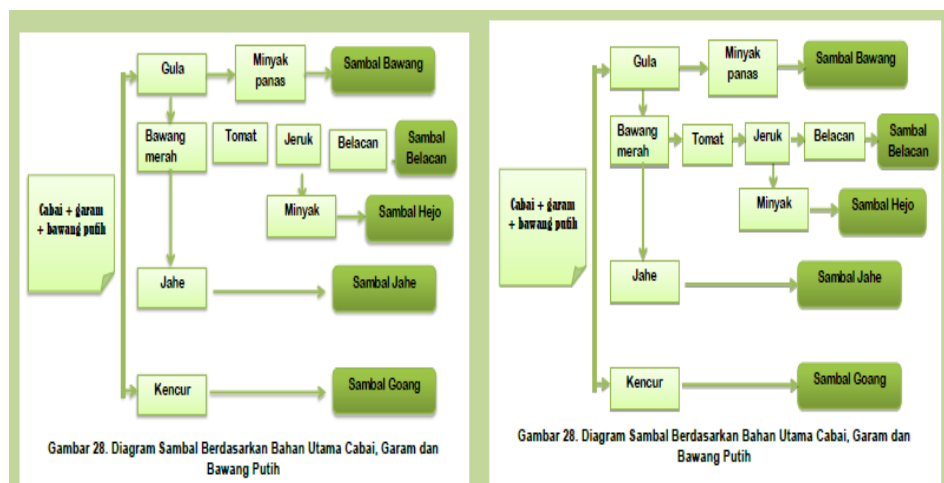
Cabai + garam + bawang putih

Gula

Minyak panas

Sambal Bawang

Bawang merah

Tomat

Jeruk

Belacan

Sambal Belacan

Minyak

Sambal Hejo

Jahe

Sambal Jahe

Kencur

Sambal Goang

Gambar 28. Diagram Sambal Berdasarkan Bahan Utama Cabai, Garam dan Bawang Putih

Cabai + garam + bawang putih

Gula

Minyak panas

Sambal Bawang

Bawang merah

Tomat

Jeruk

Belacan

Sambal Belacan

Minyak

Sambal Hejo

Jahe

Sambal Jahe

Kencur

Sambal Goang

Gambar 28. Diagram Sambal Berdasarkan Bahan Utama Cabai, Garam dan Bawang Putih